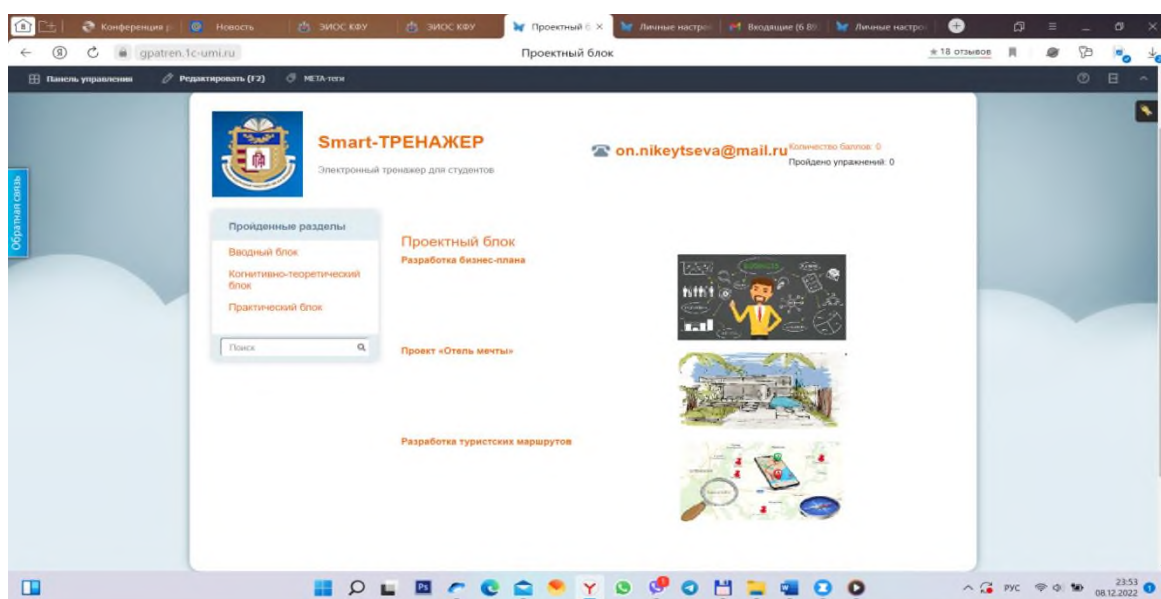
Конференция | Новость | ЭИОС КФУ | ЭИОС КФУ | Проектный б × | Личные настро | Входящие (6 89 | Личные настро

gpatren.1c-umi.ru

Проектный блок

★ 18 отзывов

Панель управления | Редактировать (F2) | META-теги

Обратная связь

Smart-ТРЕНАЖЕР

Электронный тренажер для студентов

on.nikeytseva@mail.ru

Количество баллов: 0

Пройдено упражнений: 0

Пройденные разделы

Вводный блок

Когнитивно-теоретический блок

Практический блок

Поиск

Проектный блок

Разработка бизнес-плана

Проект «Отель мечты»

Разработка туристских маршрутов

РУС

23:53
08.12.2022